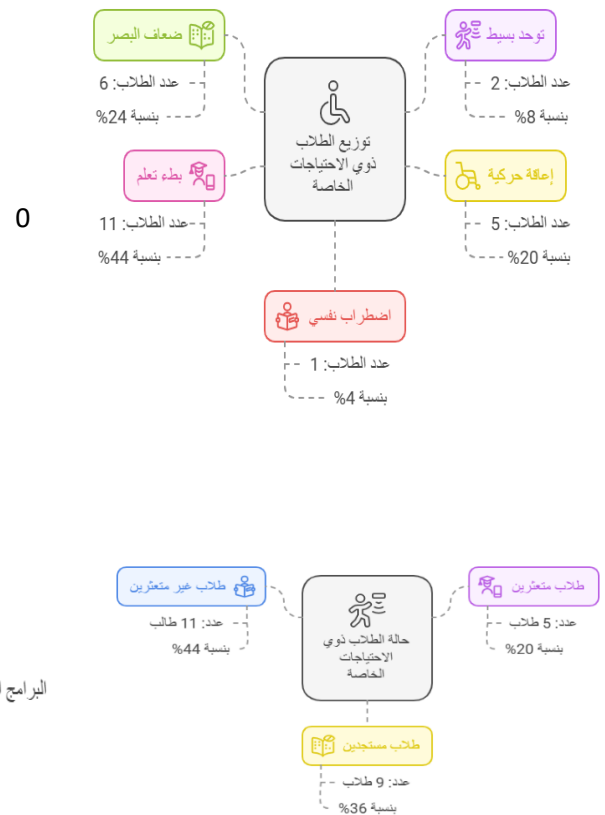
توزيع الطلاب ذوي الاحتياجات الخاصة

ضعاف البصر
عدد الطلاب: 6
بنسبة 24%

توحد بسيط
عدد الطلاب: 2
بنسبة 8%

بطء تعلم
عدد الطلاب: 11
بنسبة 44%

إعاقة حركية
عدد الطلاب: 5
بنسبة 20%

اضطراب نفسي
عدد الطلاب: 1
بنسبة 4%

0

حالة الطلاب ذوي الاحتياجات الخاصة

طلاب غير متعثرين
عدد: 11 طالب
بنسبة 44%

طلاب متعثرين
عدد: 5 طلاب
بنسبة 20%

طلاب مستجدين
عدد: 9 طلاب
بنسبة 36%

البرامج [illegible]